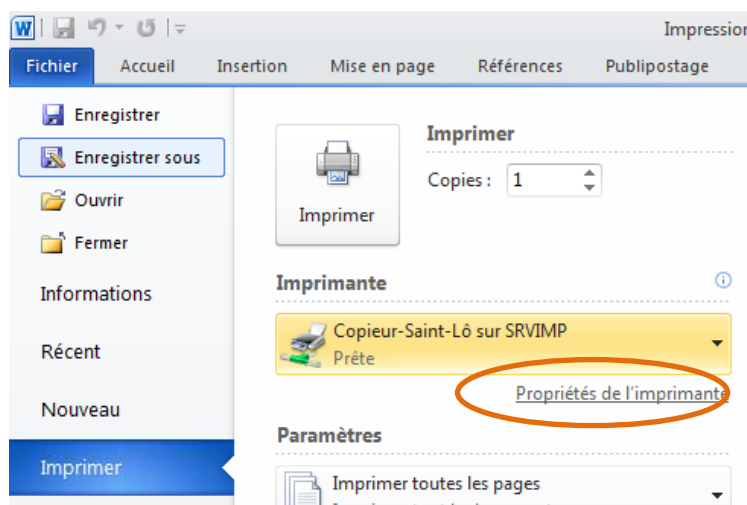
Impressio

Fichier
Accueil
Insertion
Mise en page
Références
Publipostage

Enregistrer
Enregistrer sous
Ouvrir
Fermer
Informations
Récent
Nouveau
Imprimer

Imprimer
Imprimer
Copies : 1

Imprimante
Copieur-Saint-Lô sur SRVIMP
Prête
Propriétés de l'imprimante

Paramètres
Imprimer toutes les pages
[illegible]